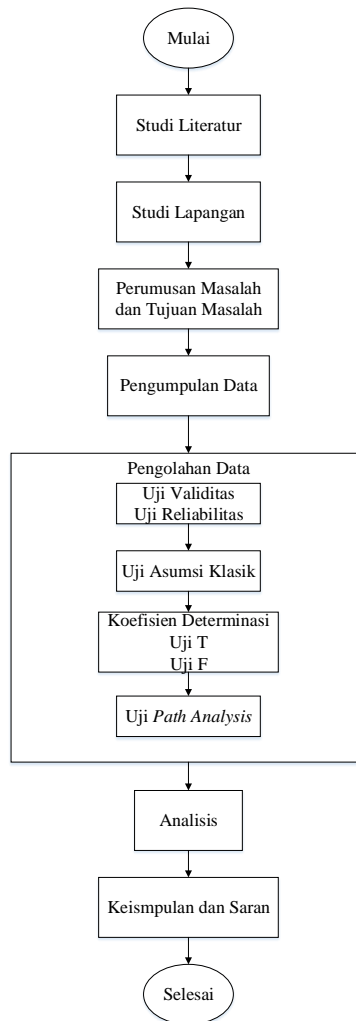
Mulai

Studi Literatur

Studi Lapangan

Perumusan Masalah dan Tujuan Masalah

Pengumpulan Data

Pengolahan Data

Uji Validitas
Uji Reliabilitas

Uji Asumsi Klasik

Koefisien Determinasi
Uji T
Uji F

Uji Path Analysis

Analisis

Keismpulan dan Saran

Selesai